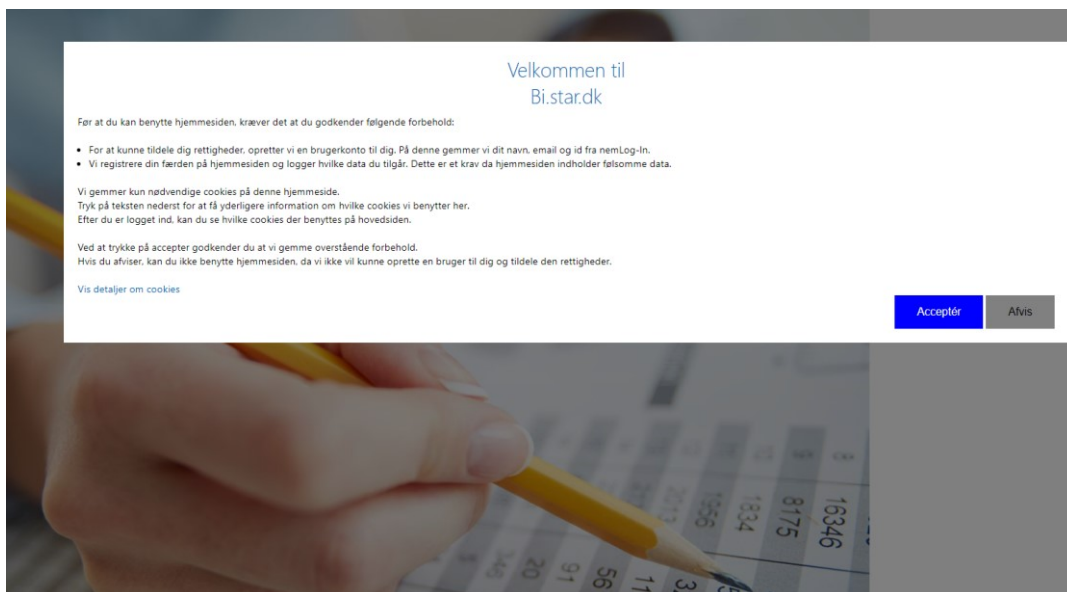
Velkommen til
Bi.star.dk

Før at du kan benytte hjemmesiden, kræver det at du godkender følgende forbehold:

- For at kunne tildele dig rettigheder, opretter vi en brugerkonto til dig. På denne gemmer vi dit navn, email og id fra nemLog-In.
- Vi registrere din færden på hjemmesiden og logger hvilke data du tilgår. Dette er et krav da hjemmesiden indholder følsomme data.

Vi gemmer kun nødvendige cookies på denne hjemmeside.
Tryk på teksten nederst for at få yderligere information om hvilke cookies vi benytter her.
Efter du er logget ind, kan du se hvilke cookies der benyttes på hovedsiden.

Ved at trykke på accepter godkender du at vi gemme overstående forbehold.
Hvis du afviser, kan du ikke benytte hjemmesiden, da vi ikke vil kunne oprette en bruger til dig og tildele den rettigheder.

Vis detaljer om cookies

Acceptér

Afvis

1956 1834 8175 16346
346 20 91 56 11